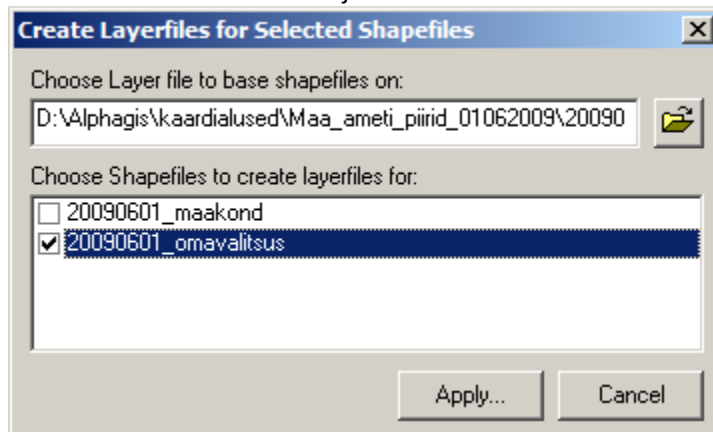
Create Layerfiles for Selected Shapefiles

×

Choose Layer file to base shapefiles on:

D:\Alphagis\kaardialused\Maa_ameti_piirid_01062009\20090

Choose Shapefiles to create layerfiles for:

20090601_maakond

20090601_omavalitsus

Apply...

Cancel